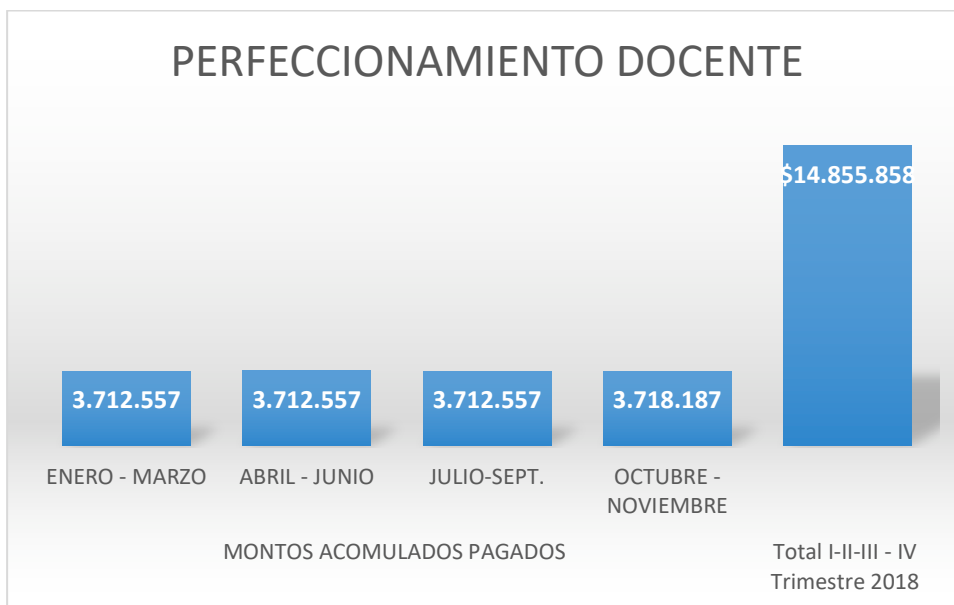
PERFECCIONAMIENTO DOCENTE

$14.855.858

3.712.557

3.712.557

3.712.557

3.718.187

ENERO - MARZO

ABRIL - JUNIO

JULIO-SEPT.

OCTUBRE - NOVIEMBRE

MONTOS ACOMULADOS PAGADOS

Total I-II-III - IV Trimestre 2018